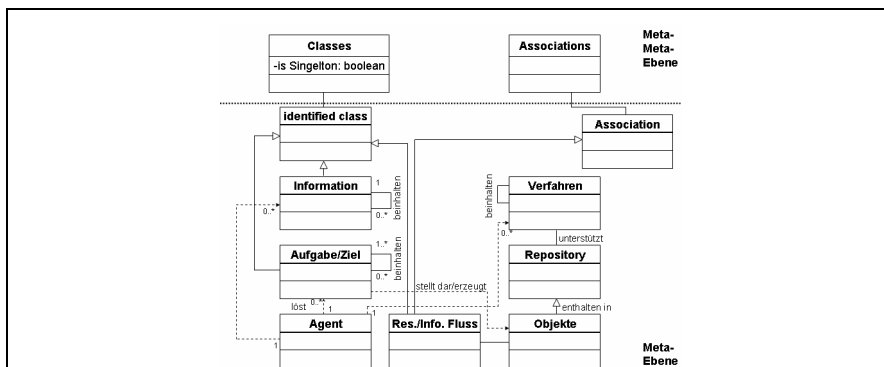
Classes
-is Singelton: boolean

Associations

Meta-
Meta-
Ebene

identified class

Association

Information
1
beinhalten
0..*
0..*

Verfahren
beinhalten
0..*
unterstützt

Aufgabe/Ziel
1..*
beinhalten
0..*

Repository

stellt dar/erzeugt
löst
0..*
1
1
enthalten in

Agent
1

Res./Info. Fluss

Objekte

Meta-
Ebene